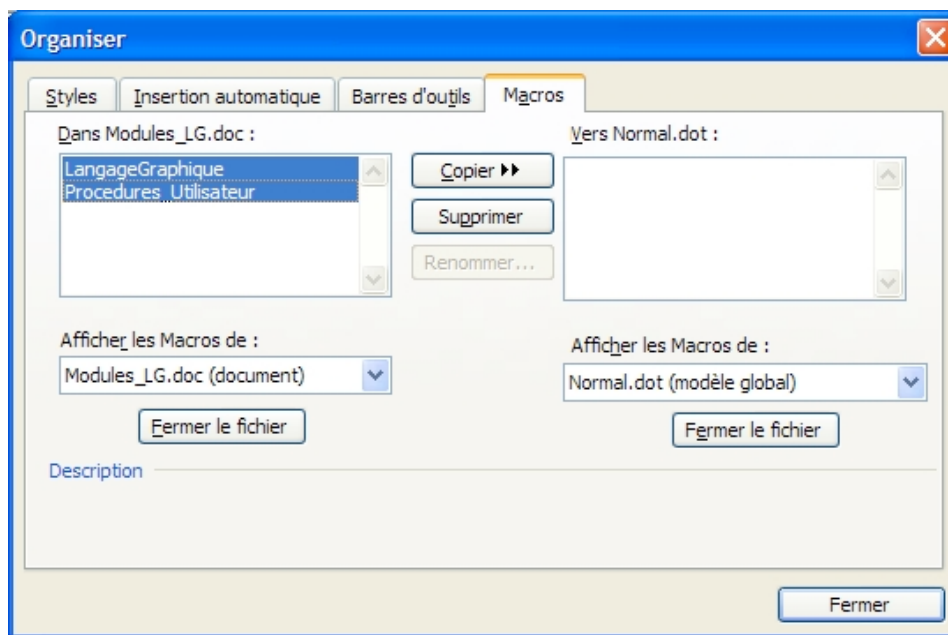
Organiser

Styles | Insertion automatique | Barres d'outils | Macros

Dans Modules_LG.doc :

LangageGraphique
Procedures_Utilisateur

Copier ▸▸

Supprimer

Renommer...

Vers Normal.dot :

Afficher les Macros de :

Modules_LG.doc (document)

Fermer le fichier

Afficher les Macros de :

Normal.dot (modèle global)

Fermer le fichier

Description

Fermer